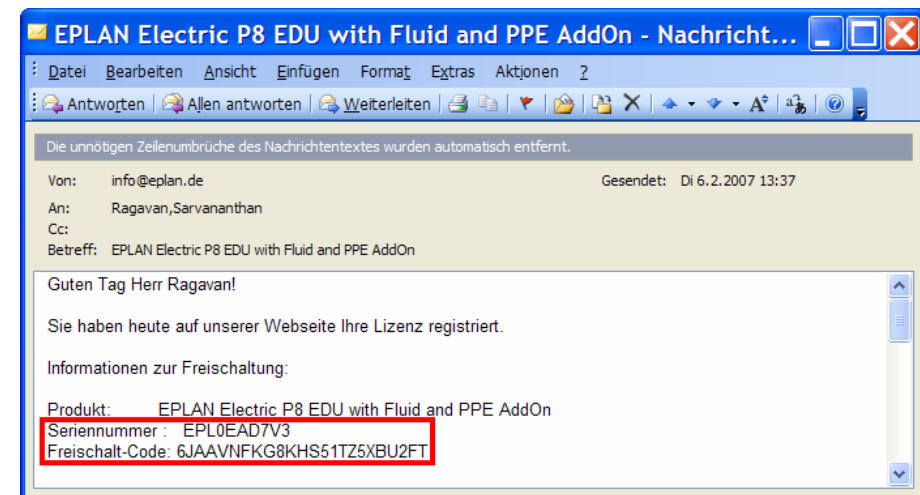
EPLAN Electric P8 EDU with Fluid and PPE AddOn - Nachricht...

Datei Bearbeiten Ansicht Einfügen Format Extras Aktionen ?

Antworten | Allen antworten | Weiterleiten

Die unnötigen Zeilenumbrüche des Nachrichtentextes wurden automatisch entfernt.

Von: info@eplan.de
Gesendet: Di 6.2.2007 13:37
An: Ragavan,Sarvananthan
Cc:
Betreff: EPLAN Electric P8 EDU with Fluid and PPE AddOn

Guten Tag Herr Ragavan!

Sie haben heute auf unserer Webseite Ihre Lizenz registriert.

Informationen zur Freischaltung:

Produkt: EPLAN Electric P8 EDU with Fluid and PPE AddOn
Seriennummer : EPL0EAD7V3
Freischalt-Code: 6JAAVNFKG8KHS51TZ5XBU2FT